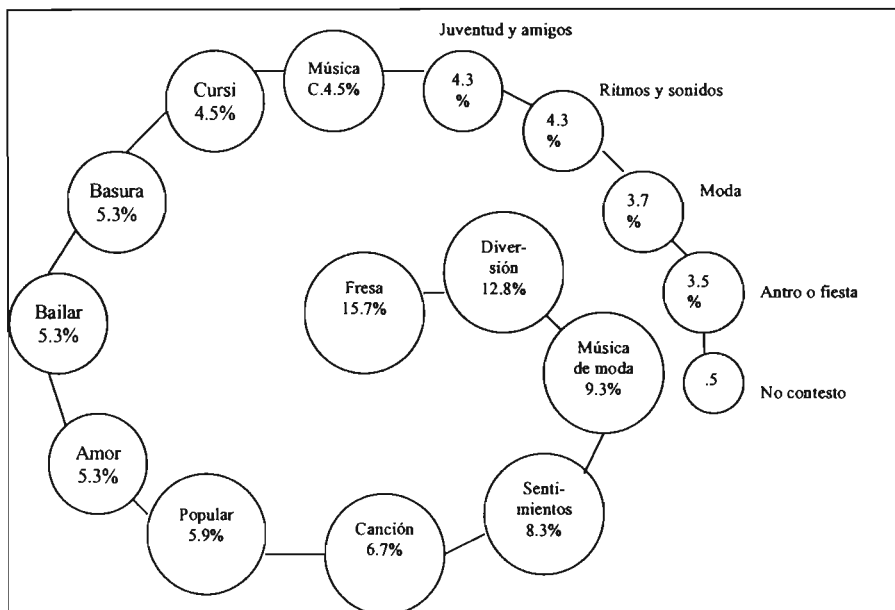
Juventud y amigos

Ritmos y sonidos

Moda

Antro o fiesta

No contesto

Cursi
4.5%

Música
C.4.5%

4.3
%

4.3
%

3.7
%

3.5
%

.5

Basura
5.3%

Fresa
15.7%

Diversión
12.8%

Bailar
5.3%

Música
de moda
9.3%

Amor
5.3%

Popular
5.9%

Canción
6.7%

Sentimientos
8.3%